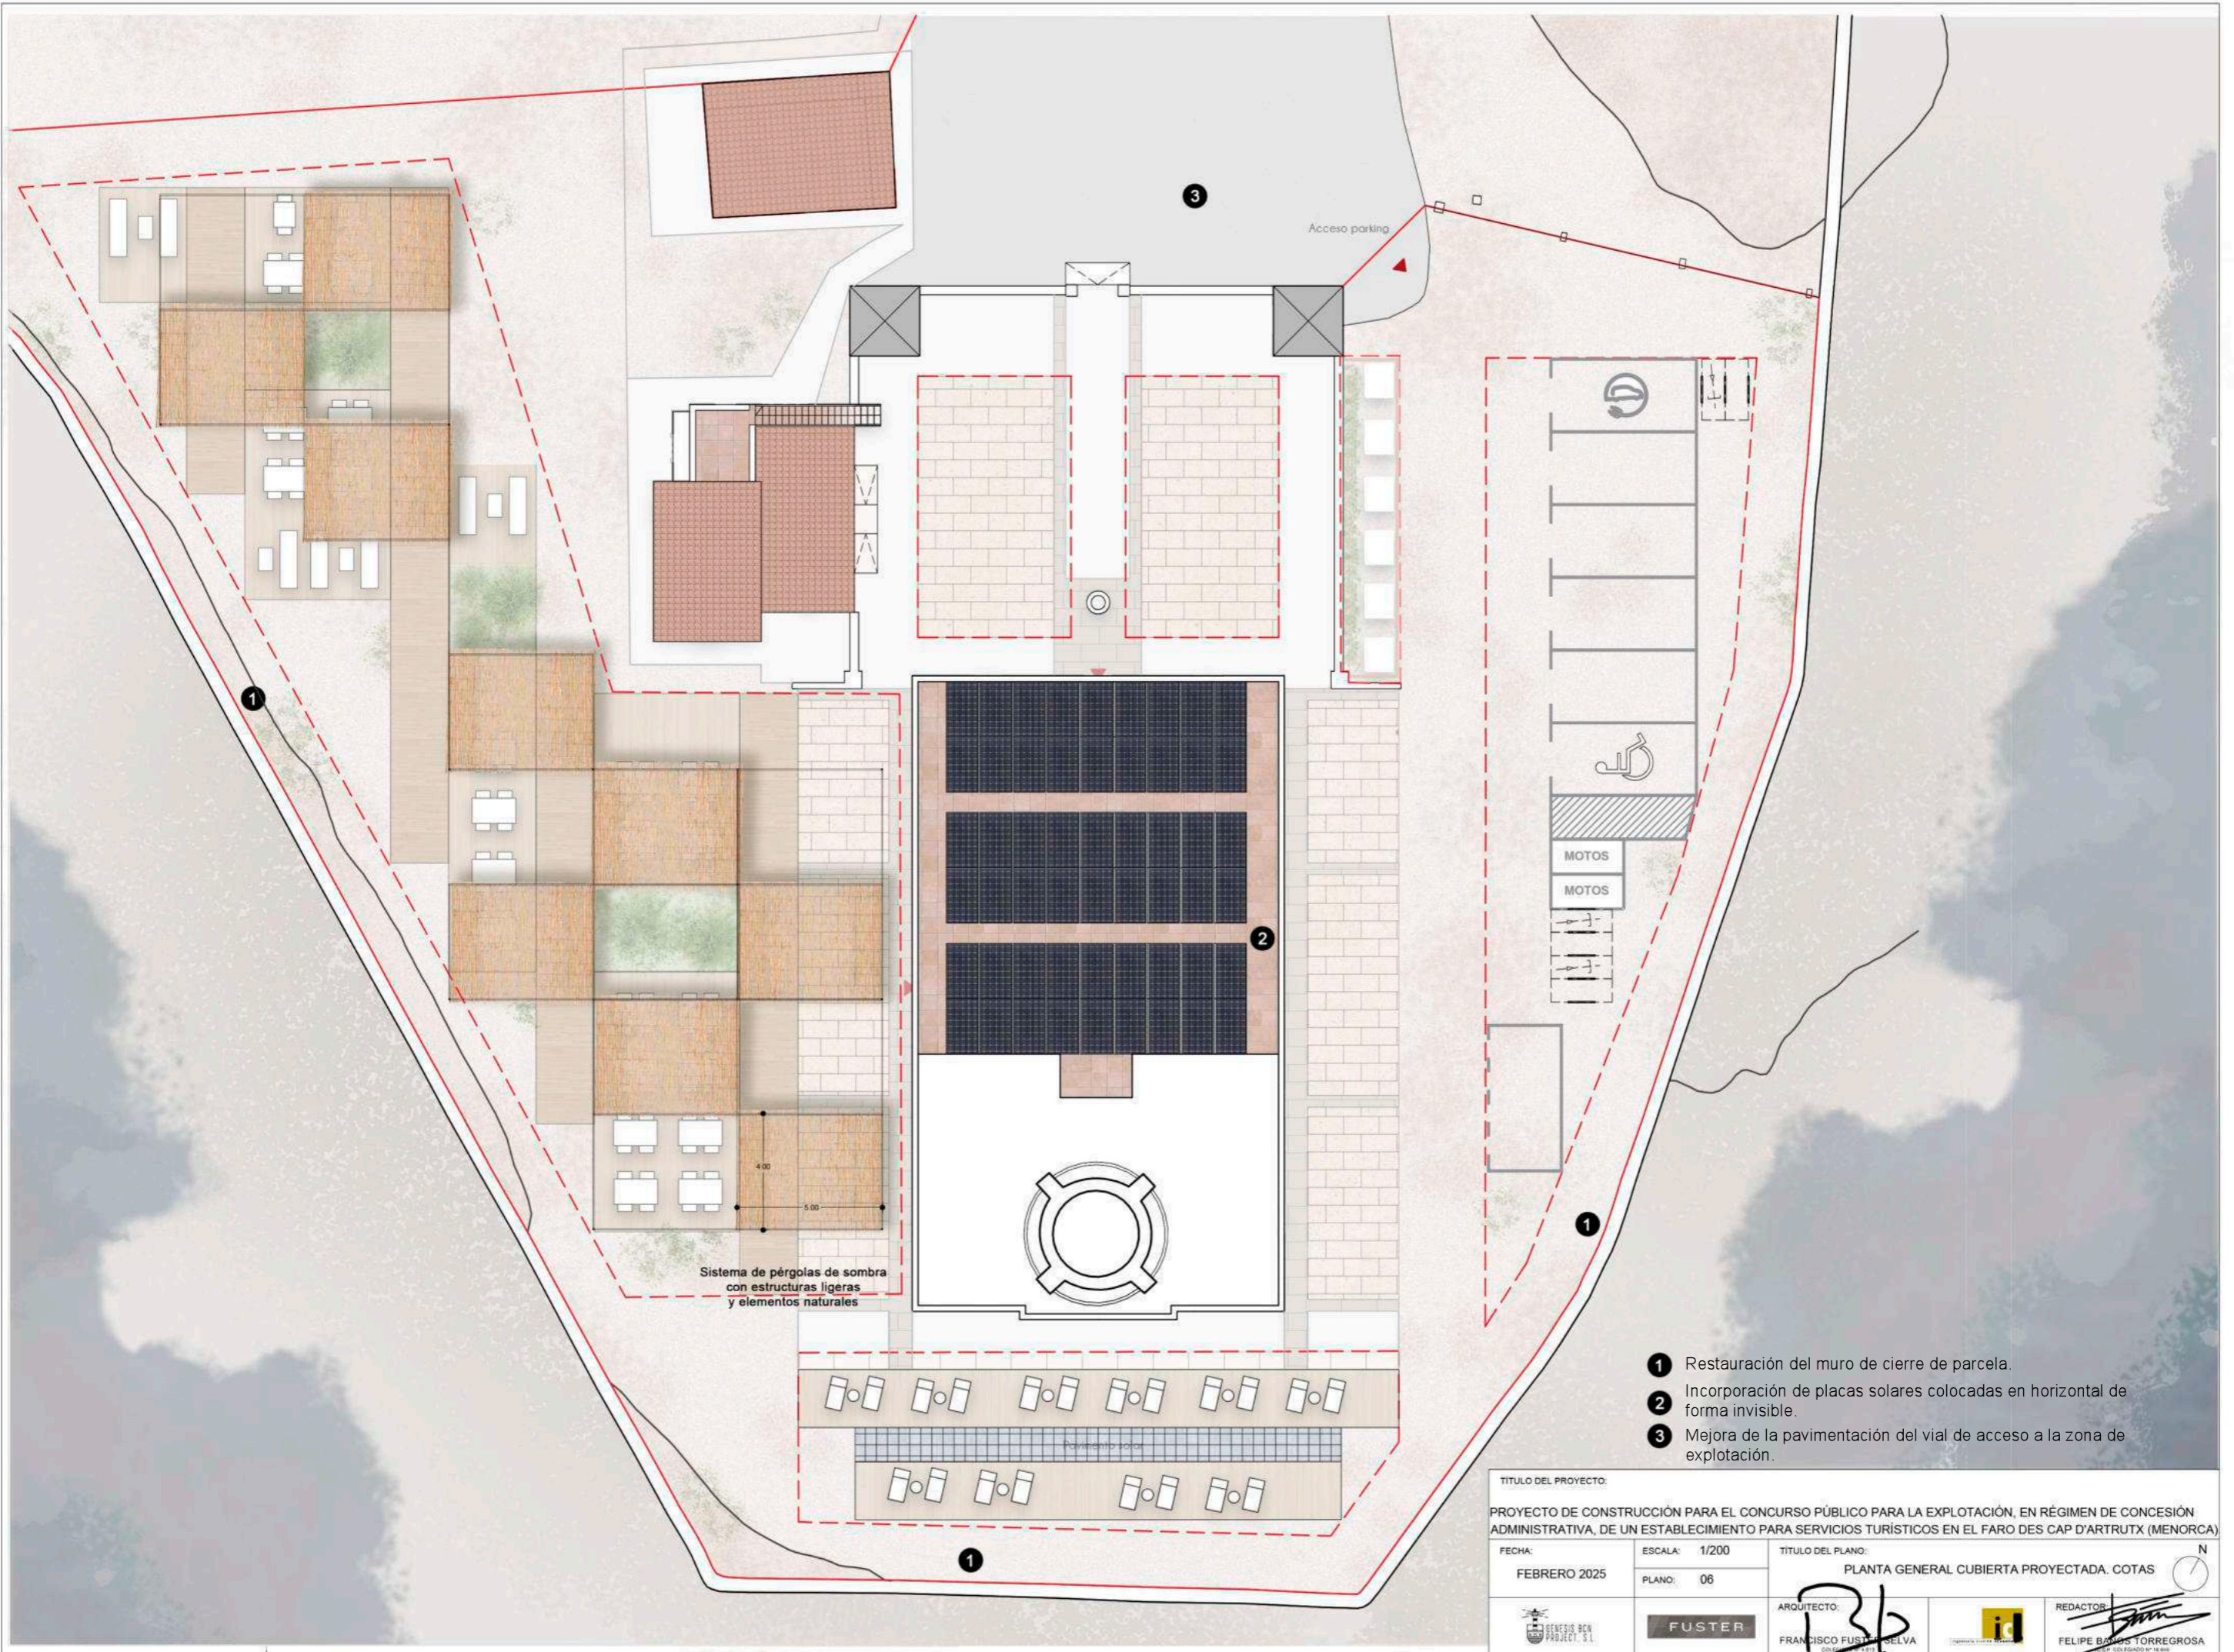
3

Acceso parking

1

2

MOTOS
MOTOS

4.00
5.00

Sistema de pérgolas de sombra con estructuras ligeras y elementos naturales

1

1

Pavimento solar

1

1 Restauración del muro de cierre de parcela.
2 Incorporación de placas solares colocadas en horizontal de forma invisible.
3 Mejora de la pavimentación del vial de acceso a la zona de explotación.

TITULO DEL PROYECTO:
PROYECTO DE CONSTRUCCIÓN PARA EL CONCURSO PÚBLICO PARA LA EXPLOTACIÓN, EN RÉGIMEN DE CONCESIÓN ADMINISTRATIVA, DE UN ESTABLECIMIENTO PARA SERVICIOS TURÍSTICOS EN EL FARO DES CAP D'ARTRUTX (MENORCA)

| FECHA: FEBRERO 2025 | ESCALA: 1/200 | TITULO DEL PLANO: PLANTA GENERAL CUBIERTA PROYECTADA. COTAS | N |
|---|---|---|---|
| | PLANO: 06 | | |

GENESIS BCN PROJECT, S.L.
FUSTER
ARQUITECTO: FRANCISCO FUSTER SELVA
REDACTOR: FELIPE BAÑOS TORREGROSA